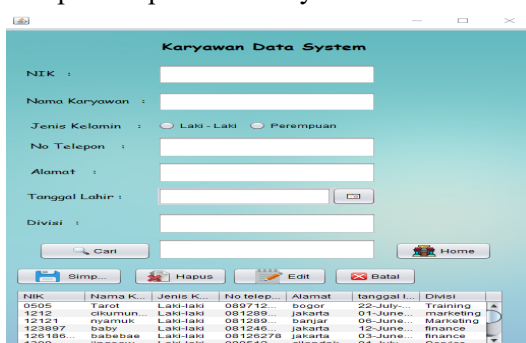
Karyawan Data System

NIK :

Nama Karyawan :

Jenis Kelamin : Laki - Laki Perempuan

No Telepon :

Alamat :

Tanggal Lahir :

Divisi :

Cari

Home

Simp...

Hapus

Edit

Batal

| NIK | Nama K... | Jenis K... | No telep... | Alamat | tanggal l... | Divisi |
|---|---|---|---|---|---|---|
| 0505 | Tarot | Laki-laki | 089712... | bogor | 22-July-... | Training |
| 1212 | cikumun... | Laki-laki | 081289... | jakarta | 01-June... | marketing |
| 12121 | nyamuk | Laki-laki | 081289... | banjar | 06-June... | Marketing |
| 123897 | baby | Laki-laki | 081246... | jakarta | 12-June... | finance |
| 126186... | babebae | Laki-laki | 08126278 | jakarta | 03-June... | finance |
| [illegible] | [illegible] | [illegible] | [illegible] | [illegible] | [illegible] | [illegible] |